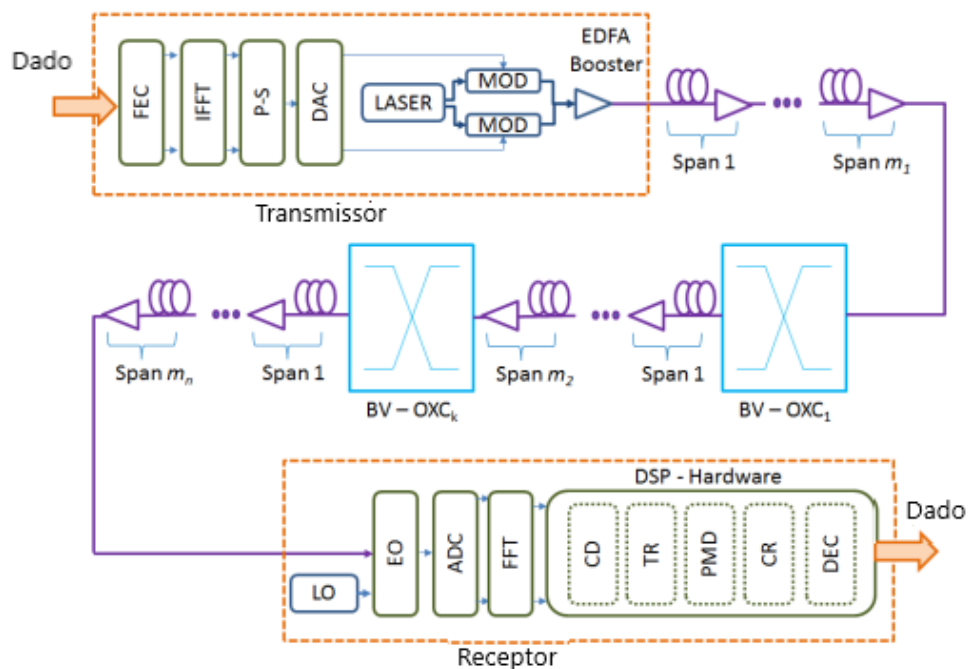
Dado

FEC

IFFT

P-S

DAC

LASER

MOD

MOD

EDFA Booster

Span 1

Span $m_1$

Transmissor

Span $m_n$

Span 1

BV – OXC$_k$

Span $m_2$

Span 1

BV – OXC$_1$

DSP - Hardware

Dado

EO

ADC

FFT

CD

TR

PMD

CR

DEC

LO

Receptor